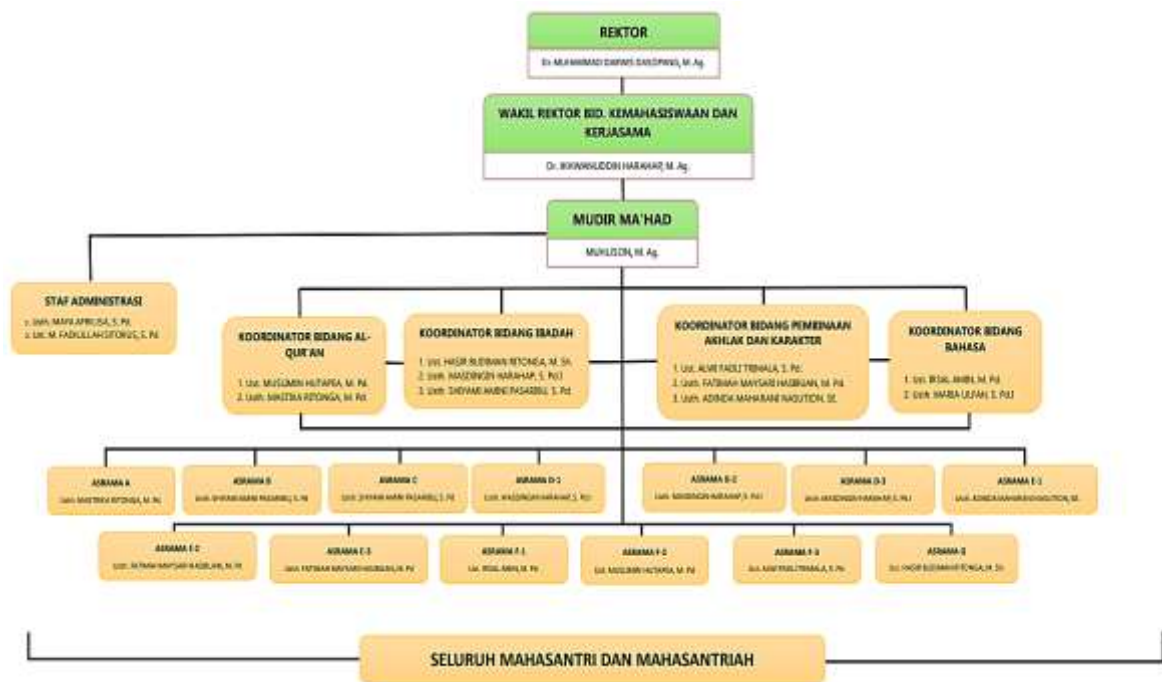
REKTOR

Dr. MUHAMMAD DARWIS DASOPANG, M. Ag.

WAKIL REKTOR BID. KEMAHASISWAAN DAN KERJASAMA

Dr. IKHWANUDDIN HARAHAP, M. Ag.

MUDIR MA'HAD

MUHLISON, M. Ag.

STAF ADMINISTRASI

1. Ustz. MAYA APRILISA, S. Pd.
2. Ust. M. FADHILLAH SITORUS, S. Pd.

KOORDINATOR BIDANG AL-QUR'AN

1. Ust. MUSLIMIN HUTAPEA, M. Pd.
2. Ustz. MASTIKA RITONGA, M. Pd.

KOORDINATOR BIDANG IBADAH

1. Ust. HASIR BUDIMAN RITONGA, M. Sh.
2. Ustz. MASDINGIN HARAHAP, S. Pd.I
3. Ustz. SHOYAMI HABNI PASARIBU, S. Pd.

KOORDINATOR BIDANG PEMBINAAN AKHLAK DAN KARAKTER

1. Ust. ALWI FADLI TRINALA, S. Pd.
2. Ustz. FATIMAH MAYSARI HASIBUAN, M. Pd.
3. Ustz. ADINDA MAHARANI NASUTION, SE.

KOORDINATOR BIDANG BAHASA

1. Ust. IRSAL AMIN, M. Pd.
2. Ustz. MARIA ULFAH, S. Pd.I

ASRAMA A
Ustz. MASTIKA RITONGA, M. Pd.

ASRAMA B
Ustz. SHOYAMI HABNI PASARIBU, S. Pd.

ASRAMA C
Ustz. SHOYAMI HABNI PASARIBU, S. Pd.

ASRAMA D-1
Ustz. MASDINGIN HARAHAP, S. Pd.I

ASRAMA D-2
Ustz. MASDINGIN HARAHAP, S. Pd.I

ASRAMA D-3
Ustz. MASDINGIN HARAHAP, S. Pd.I

ASRAMA E-1
Ustz. ADINDA MAHARANI NASUTION, SE.

ASRAMA E-2
Ustz. FATIMAH MAYSARI HASIBUAN, M. Pd.

ASRAMA E-3
Ustz. FATIMAH MAYSARI HASIBUAN, M. Pd.

ASRAMA F-1
Ust. IRSAL AMIN, M. Pd.

ASRAMA F-2
Ust. MUSLIMIN HUTAPEA, M. Pd.

ASRAMA F-3
Ust. ALWI FADLI TRINALA, S. Pd.

ASRAMA G
Ust. HASIR BUDIMAN RITONGA, M. Sh.

SELURUH MAHASANTRI DAN MAHASANTRIAH